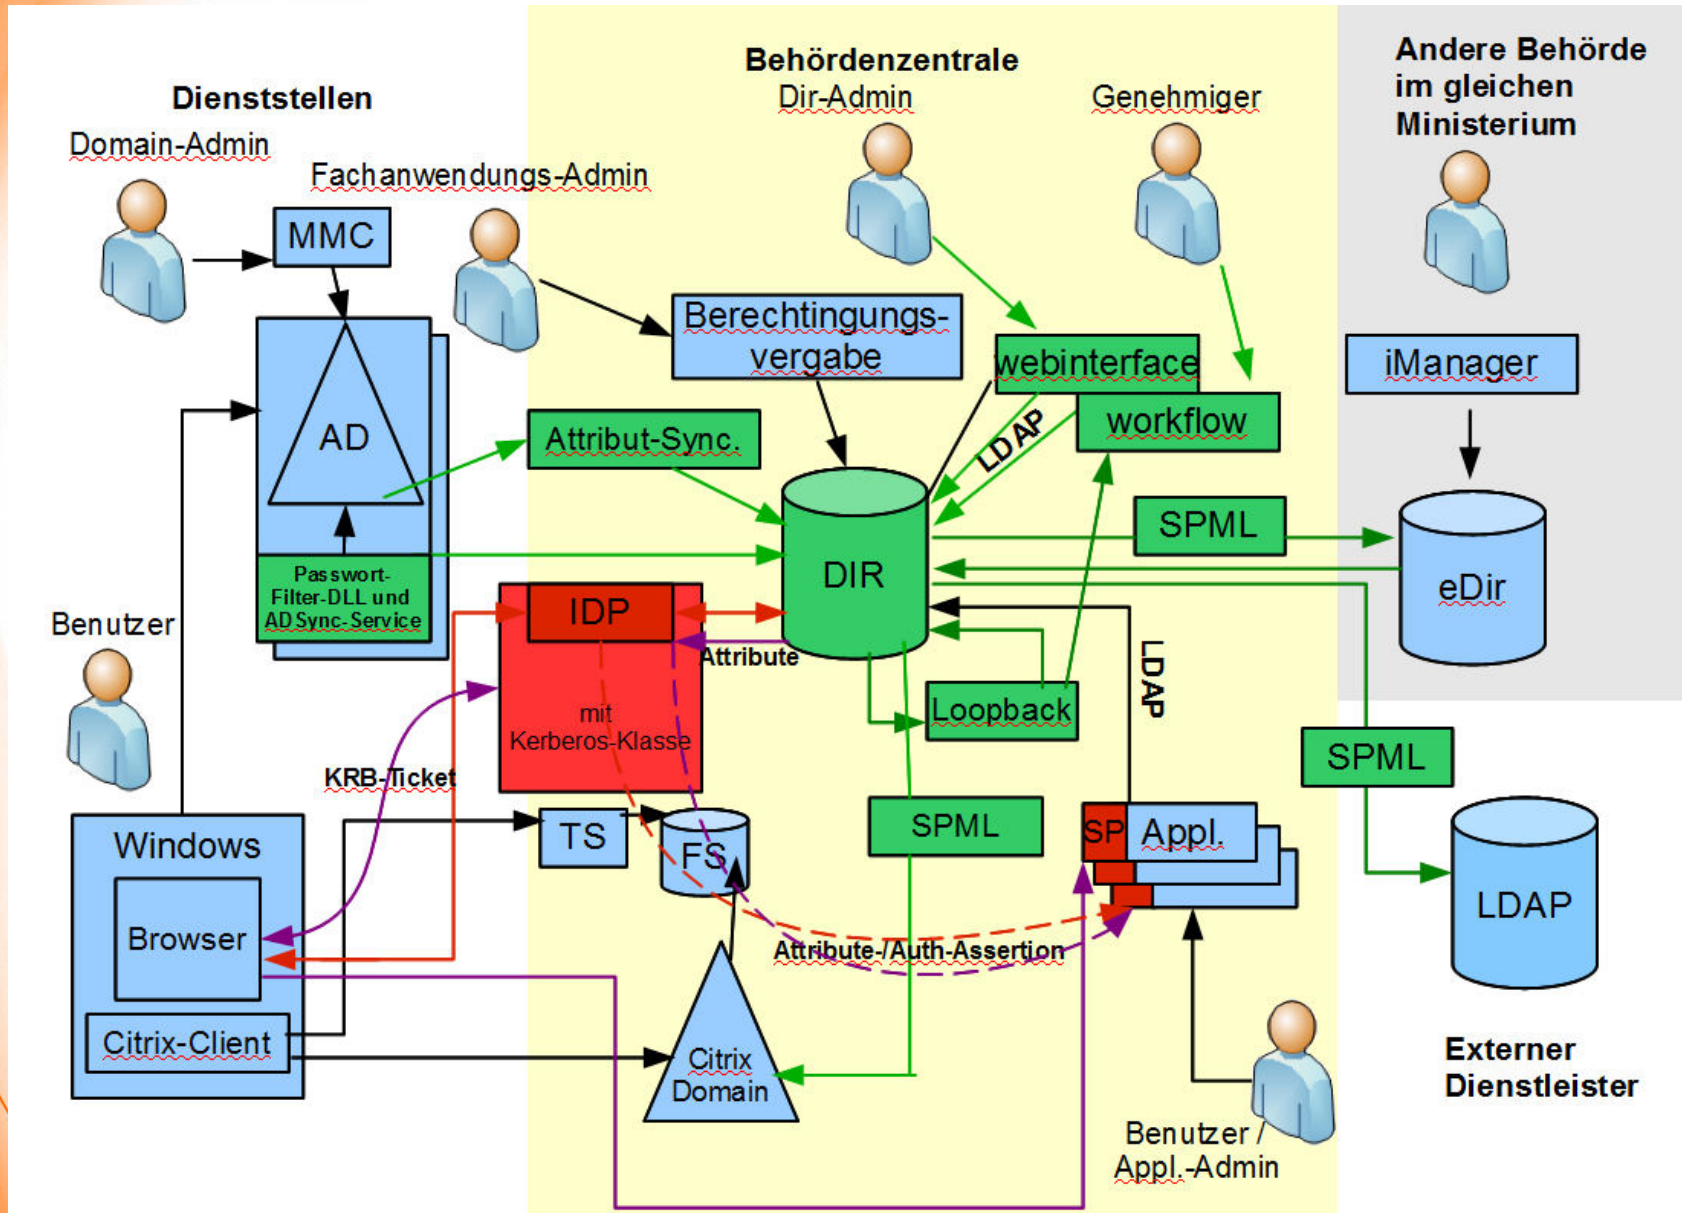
Dienststellen

Domain-Admin

Fachanwendungs-Admin

Behördenzentrale

Dir-Admin

Genehmiger

Andere Behörde im gleichen Ministerium

MMC

AD

Passwort-Filter-DLL und AD Sync-Service

Berechtingungs-vergabe

webinterface

workflow

iManager

Attribut-Sync.

LDAP

DIR

SPML

eDir

IDP

Attribute

mit Kerberos-Klasse

Loopback

LDAP

SPML

Benutzer

KRB-Ticket

Windows

Browser

Citrix-Client

TS

FS

SPML

SP

Appl.

LDAP

Attribute-/Auth-Assertion

Citrix Domain

Externer Dienstleister

Benutzer / Appl.-Admin